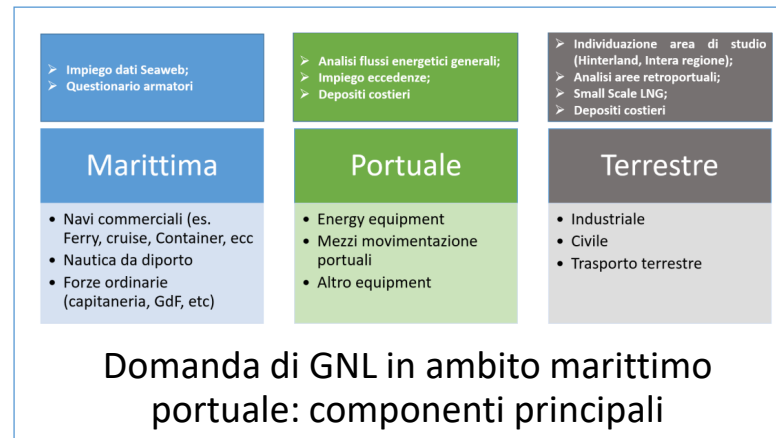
➢ Impiego dati Seaweb;
➢ Questionario armatori

Marittima

• Navi commerciali (es. Ferry, cruise, Container, ecc
• Nautica da diporto
• Forze ordinarie (capitaneria, GdF, etc)

➢ Analisi flussi energetici generali;
➢ Impiego eccedenze;
➢ Depositi costieri

Portuale

• Energy equipment
• Mezzi movimentazione portuali
• Altro equipment

➢ Individuazione area di studio (Hinterland, Intera regione);
➢ Analisi aree retroportuali;
➢ Small Scale LNG;
➢ Depositi costieri

Terrestre

• Industriale
• Civile
• Trasporto terrestre

Domanda di GNL in ambito marittimo portuale: componenti principali